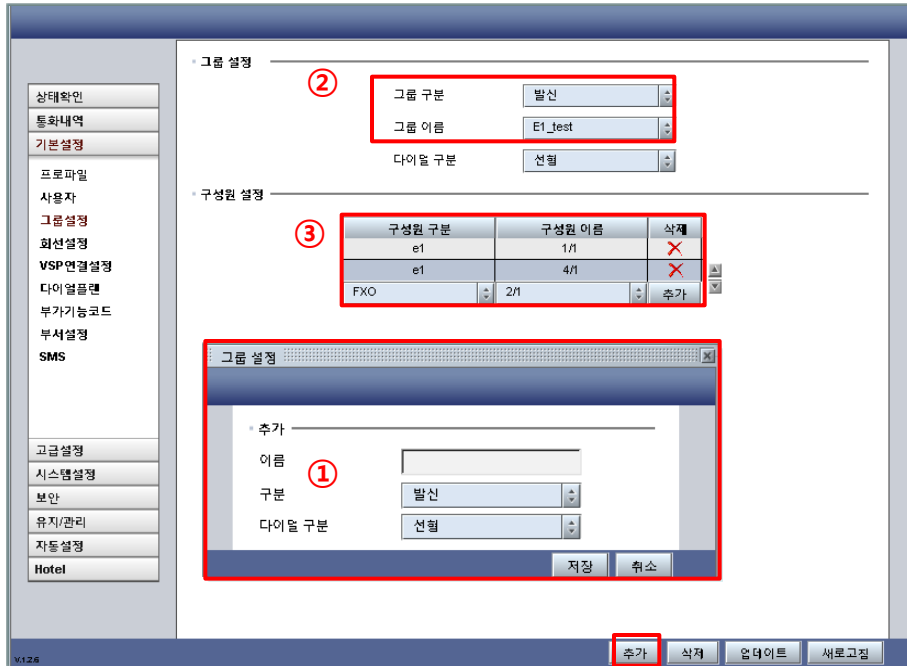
상태확인
통화내역
기본설정
프로파일
사용자
그룹설정
회선설정
VSP연결설정
다이얼플랜
부가기능코드
부서설정
SMS
고급설정
시스템설정
보안
유지/관리
자동설정
Hotel
V.1.2.6

그룹 설정
②
그룹 구분 발신
그룹 이름 E1_test
다이얼 구분 선형

구성원 설정
③
| 구성원 구분 | 구성원 이름 | 삭제 |
|---|---|---|
| e1 | 1/1 | ✕ |
| e1 | 4/1 | ✕ |
| FXO | 2/1 | 추가 |

그룹 설정
추가
①
이름
구분 발신
다이얼 구분 선형
저장 취소

추가 삭제 업데이트 새로고침